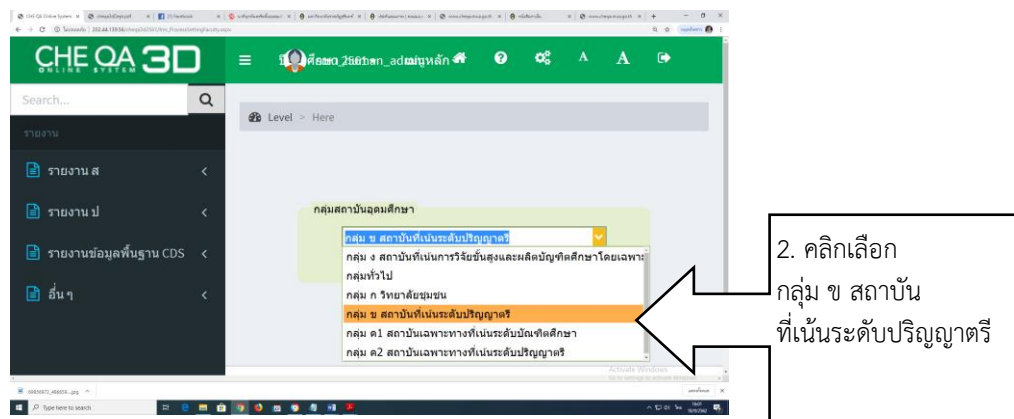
CHE QA 3D ONLINE SYSTEM

ศึกษา_2560 han_admin หน้าหลัก

Search...

รายงาน

รายงาน ส

รายงาน ป

รายงานข้อมูลพื้นฐาน CDS

อื่นๆ

Level > Here

กลุ่มสถาบันอุดมศึกษา

กลุ่ม ข สถาบันที่เน้นระดับปริญญาตรี

กลุ่ม ง สถาบันที่เน้นการวิจัยขั้นสูงและผลิตบัณฑิตศึกษาโดยเฉพาะ

กลุ่มทั่วไป

กลุ่ม ก วิทยาลัยชุมชน

กลุ่ม ข สถาบันที่เน้นระดับปริญญาตรี

กลุ่ม ค1 สถาบันเฉพาะทางที่เน้นระดับบัณฑิตศึกษา

กลุ่ม ค2 สถาบันเฉพาะทางที่เน้นระดับปริญญาตรี

2. คลิกเลือก กลุ่ม ข สถาบัน ที่เน้นระดับปริญญาตรี

Activate Windows

Type here to search